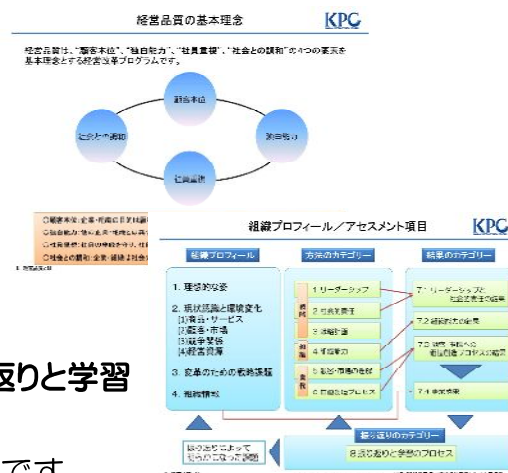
経営品質の基本理念

KPC

経営品質は、"顧客本位"、"独自能力"、"社員重視"、"社会との調和"の4つの要素を基本理念とする経営改革プログラムです。

顧客本位

社会との調和

独自能力

社員重視

○顧客本位：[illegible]
○独自能力：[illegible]
○社員重視：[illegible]
○社会との調和：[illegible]

組織プロフィール／アセスメント項目

KPC

組織プロフィール

方法のカテゴリー

結果のカテゴリー

1. 理想的な姿

2. 環境認識と環境変化
[1]顧客・サービス
[2]競争・市場
[3]競争関係
[4]経営資源

3. 変革のための戦略課題

4. 組織情報

1 リーダーシップ

2 社会的責任

3 戦略計画

4 組織能力

5 顧客・市場の理解

6 価値創造プロセス

7.1 リーダーシップと社会的責任の結果

7.2 組織能力の結果

7.3 顧客・市場への価値創造プロセスの結果

7.4 事業成果

振り返りのカテゴリー

8 振り返りと学習のプロセス

振り返りによって明らかになった課題

返りと学習

です